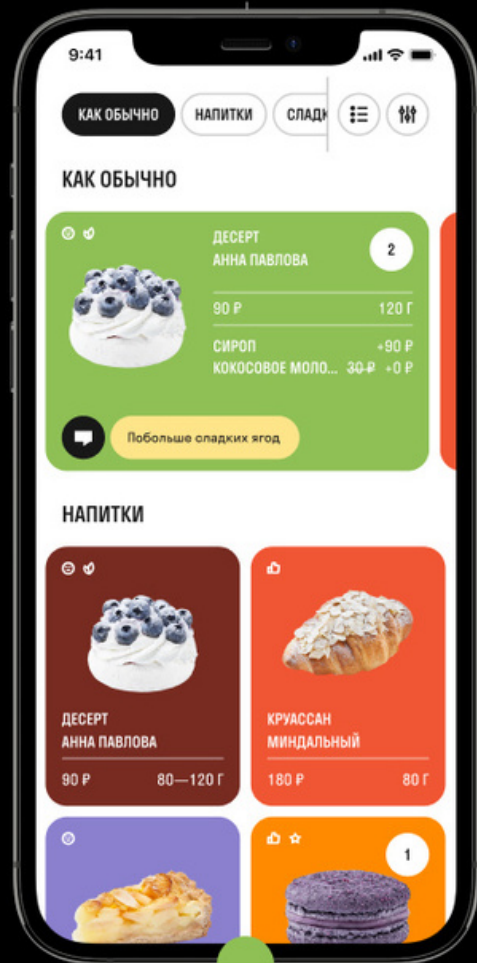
9:41

КАК ОБЫЧНО НАПИТКИ СЛАДК

КАК ОБЫЧНО

ДЕСЕРТ АННА ПАВЛОВА

2

90 ₽ 120 Г

СИРОП +90 ₽

КОКОСОВОЕ МОЛО... 30 ₽ +0 ₽

Побольше сладких ягод

НАПИТКИ

ДЕСЕРТ АННА ПАВЛОВА

90 ₽ 80—120 Г

КРУАССАН МИНДАЛЬНЫЙ

180 ₽ 80 Г

1